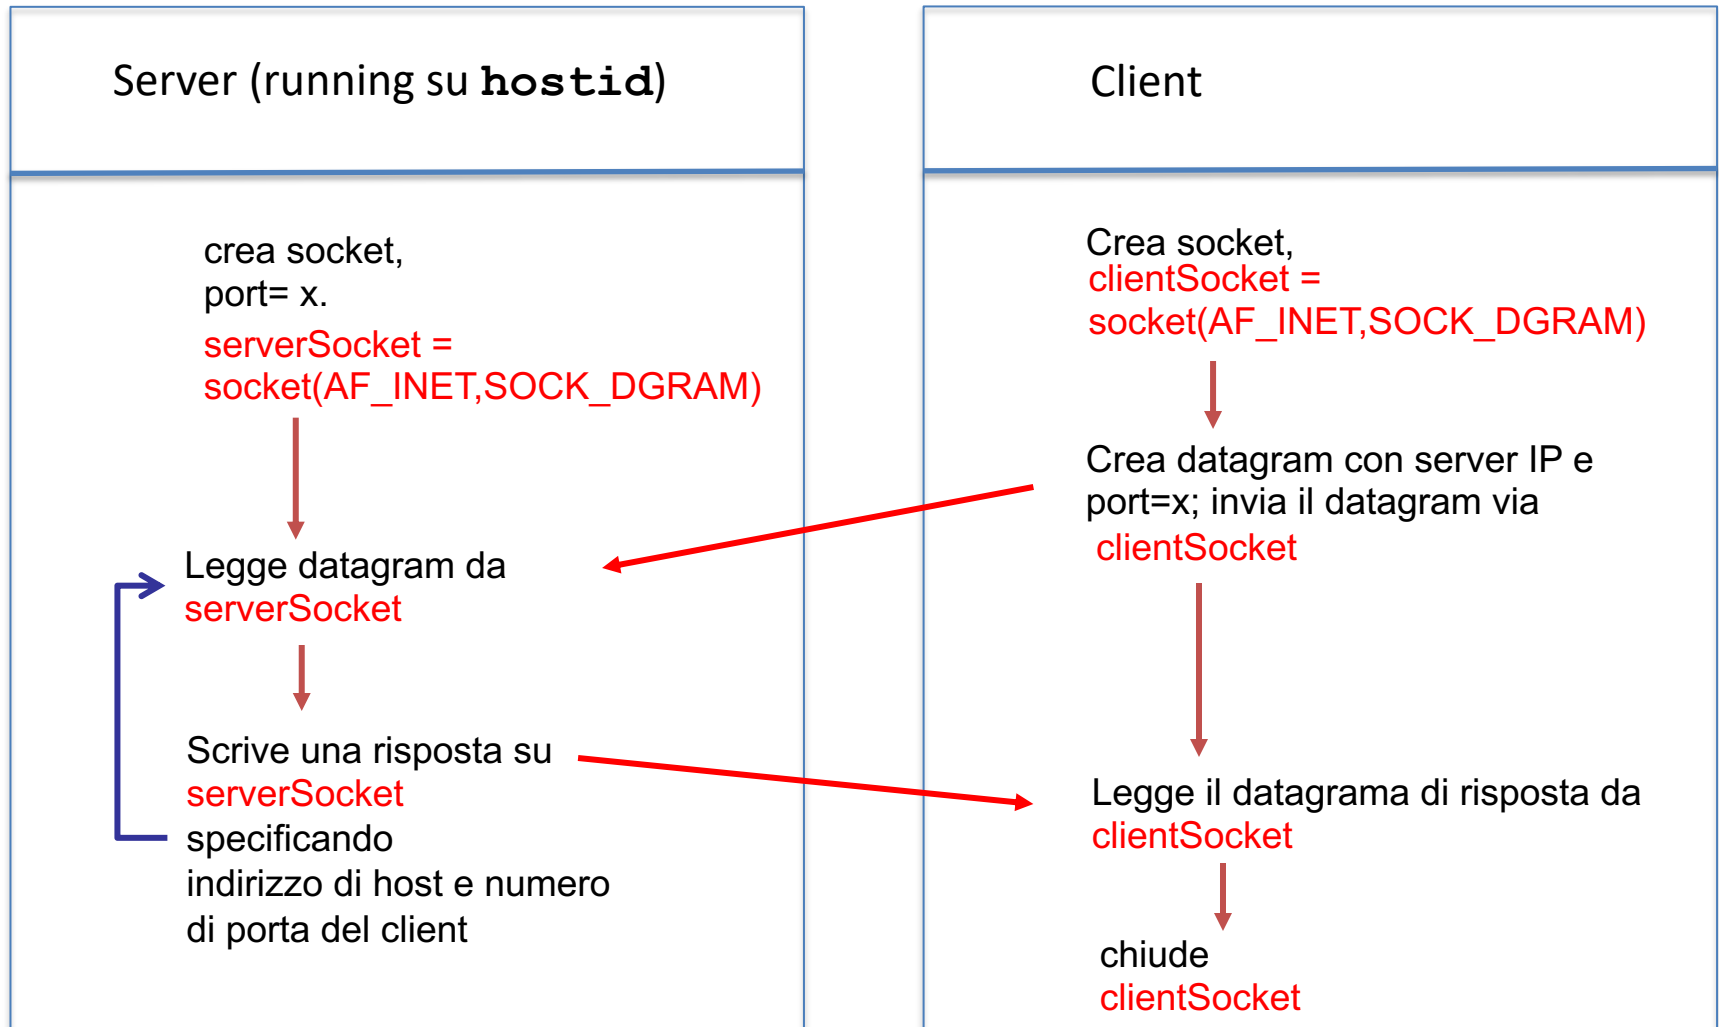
Server (running su hostid)

crea socket,
port= x.
serverSocket =
socket(AF_INET,SOCK_DGRAM)

Legge datagram da
serverSocket

Scrive una risposta su
serverSocket
specificando
indirizzo di host e numero
di porta del client

Client

Crea socket,
clientSocket =
socket(AF_INET,SOCK_DGRAM)

Crea datagram con server IP e
port=x; invia il datagram via
clientSocket

Legge il datagrama di risposta da
clientSocket

chiude
clientSocket